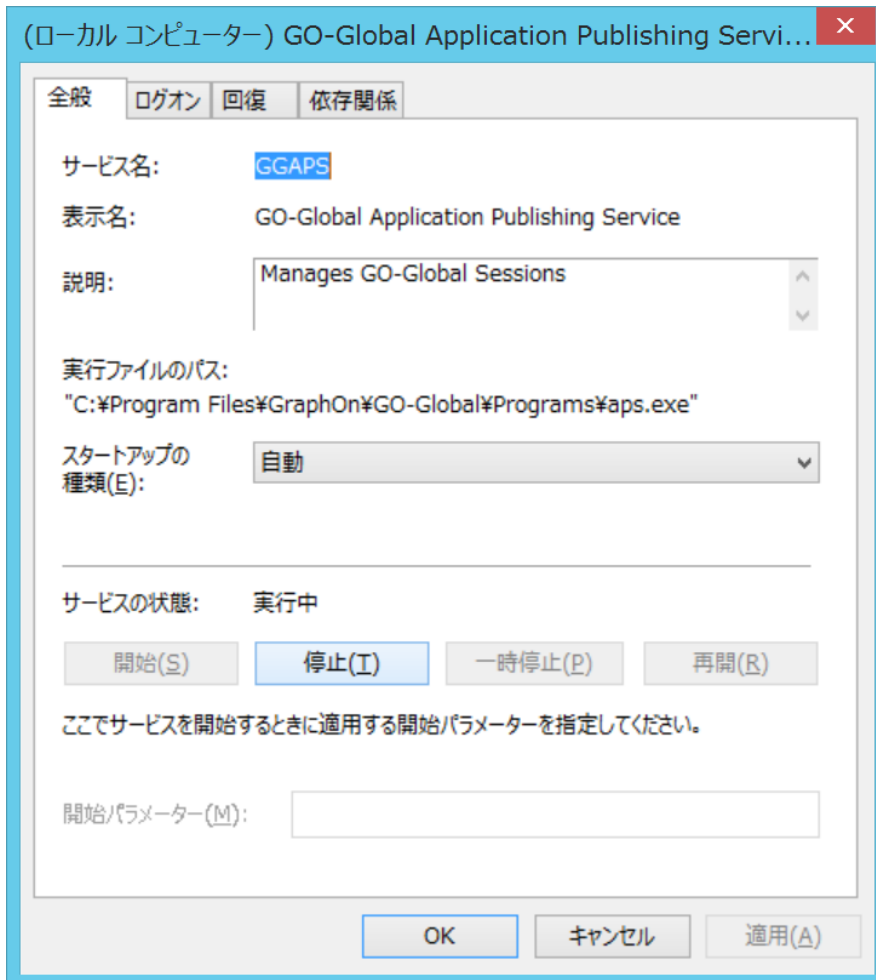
(ローカル コンピューター) GO-Global Application Publishing Servi...

全般 | ログオン | 回復 | 依存関係

サービス名: GGAPS

表示名: GO-Global Application Publishing Service

説明: Manages GO-Global Sessions

実行ファイルのパス:
"C:¥Program Files¥GraphOn¥GO-Global¥Programs¥aps.exe"

スタートアップの種類(E): 自動

サービスの状態: 実行中

開始(S) 停止(T) 一時停止(P) 再開(R)

ここでサービスを開始するときに適用する開始パラメーターを指定してください。

開始パラメーター(M):

OK キャンセル 適用(A)